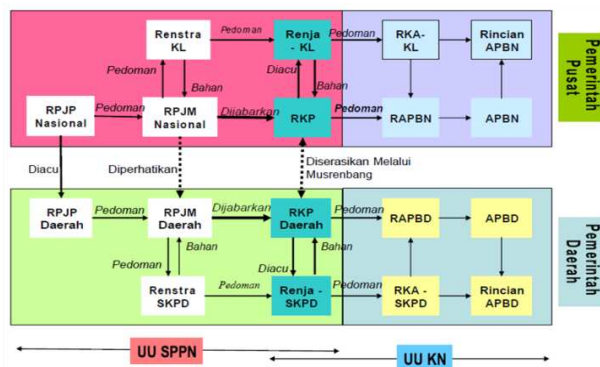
Renstra KL

Pedoman

Renja - KL

Pedoman

RKA-KL

Rincian APBN

Pemerintah Pusat

Pedoman

Bahan

Diacu

Bahan

RPJP Nasional

Pedoman

RPJM Nasional

Dijabarkan

RKP

Pedoman

RAPBN

APBN

Diacu

Diperhatikan

Diserasikan Melalui Musrenbang

RPJP Daerah

Pedoman

RPJM Daerah

Dijabarkan

RKP Daerah

Pedoman

RAPBD

APBD

Pemerintah Daerah

Bahan

Bahan

Pedoman

Diacu

Renstra SKPD

Pedoman

Renja - SKPD

Pedoman

RKA - SKPD

Rincian APBD

UU SPPN

UU KN